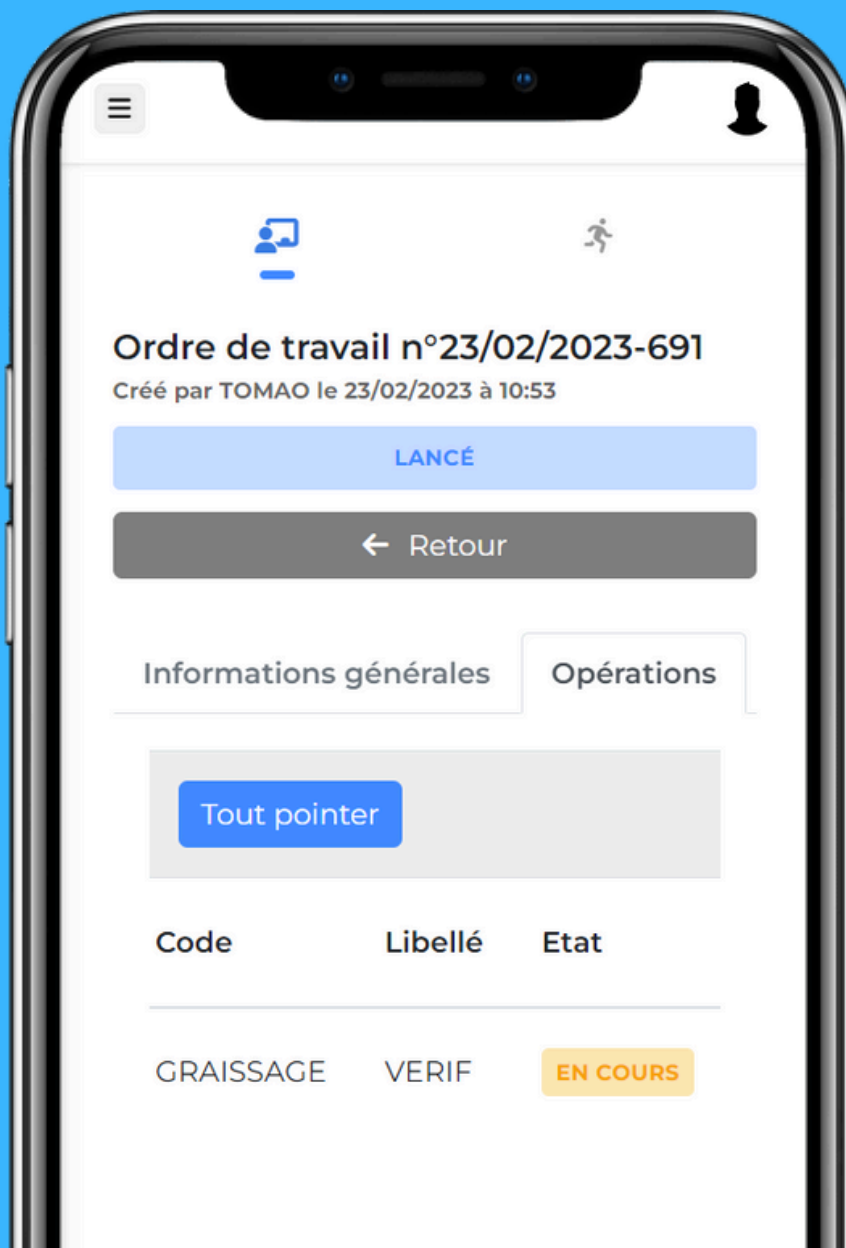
Ordre de travail n°23/02/2023-691
Créé par TOMAO le 23/02/2023 à 10:53

LANCÉ

← Retour

Informations générales | Opérations

Tout pointer

| Code | Libellé | Etat |
|---|---|---|
| GRAISSAGE | VERIF | EN COURS |